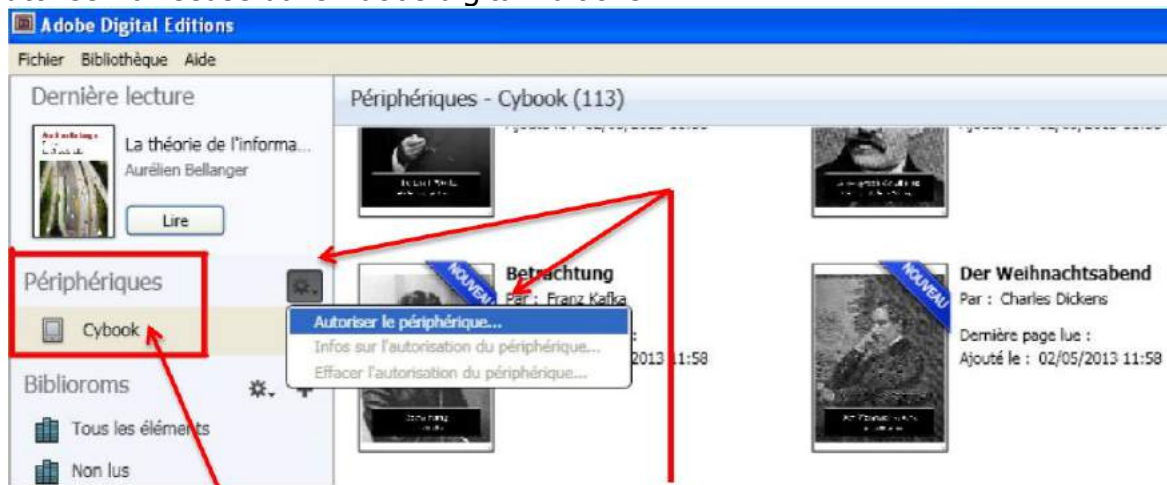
Adobe Digital Editions

Fichier Bibliothèque Aide

Dernière lecture

La théorie de l'informa...
Aurélien Bellanger

Lire

Périphériques

Cybook

Biblioroms

Tous les éléments

Non lus

Périphériques - Cybook (113)

NOUVEAU

Betrachtung
Par : Franz Kafka

Autoriser le périphérique...
Infos sur l'autorisation du périphérique...
Effacer l'autorisation du périphérique...

2013 11:58

NOUVEAU

Der Weihnachtsabend
Par : Charles Dickens

Dernière page lue :
Ajouté le : 02/05/2013 11:58